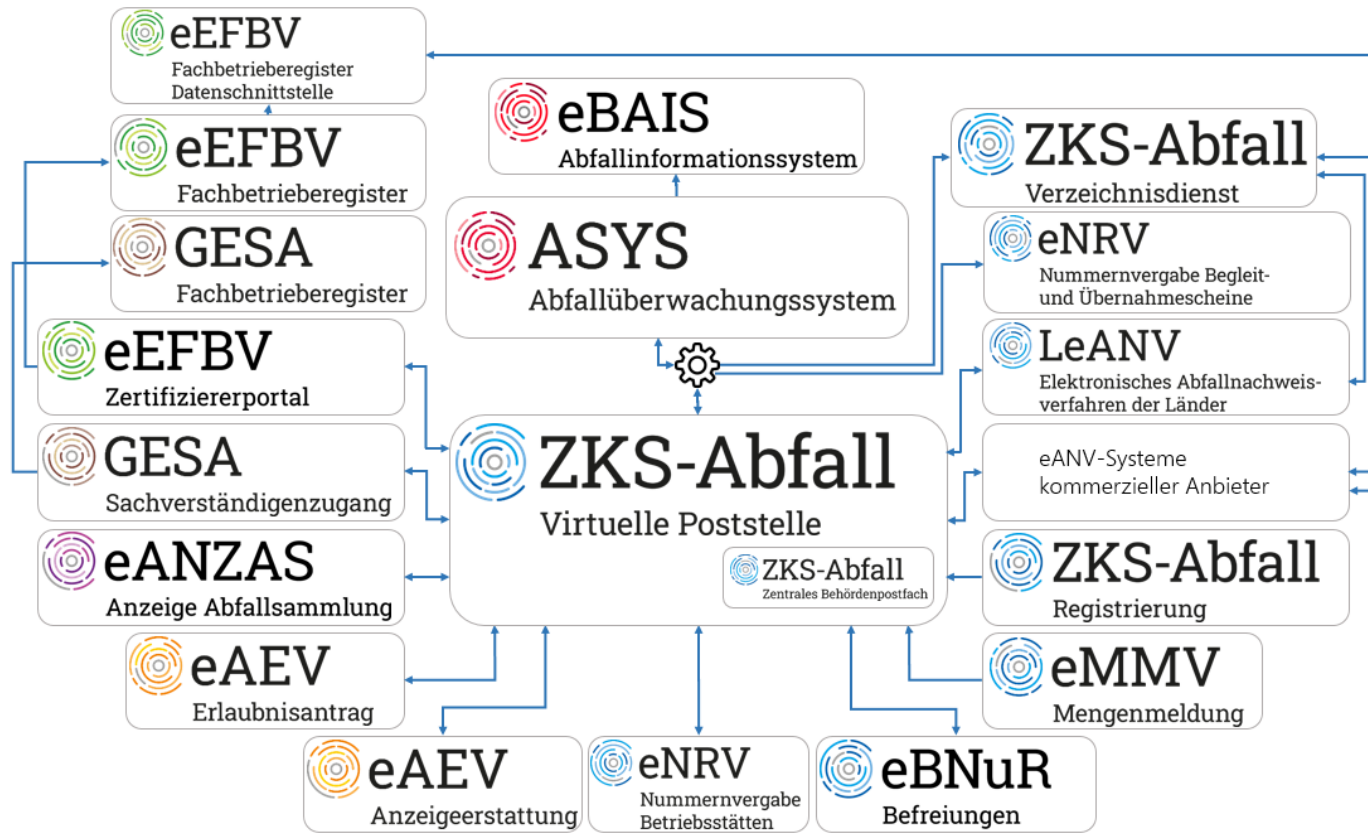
eEFBV
Fachbetrieberegister Datenschnittstelle

eBAIS
Abfallinformationssystem

ZKS-Abfall
Verzeichnisdienst

eEFBV
Fachbetrieberegister

GESA
Fachbetrieberegister

ASYS
Abfallüberwachungssystem

eNRV
Nummernvergabe Begleit- und Übernahmescheine

eEFBV
Zertifiziererportal

LeANV
Elektronisches Abfallnachweisverfahren der Länder

GESA
Sachverständigenzugang

ZKS-Abfall
Virtuelle Poststelle

eANV-Systeme kommerzieller Anbieter

eANZAS
Anzeige Abfallsammlung

ZKS-Abfall
Zentrales Behördenpostfach

ZKS-Abfall
Registrierung

eAEV
Erlaubnisantrag

eMMV
Mengenmeldung

eAEV
Anzeigeerstattung

eNRV
Nummernvergabe Betriebsstätten

eBNuR
Befreiungen